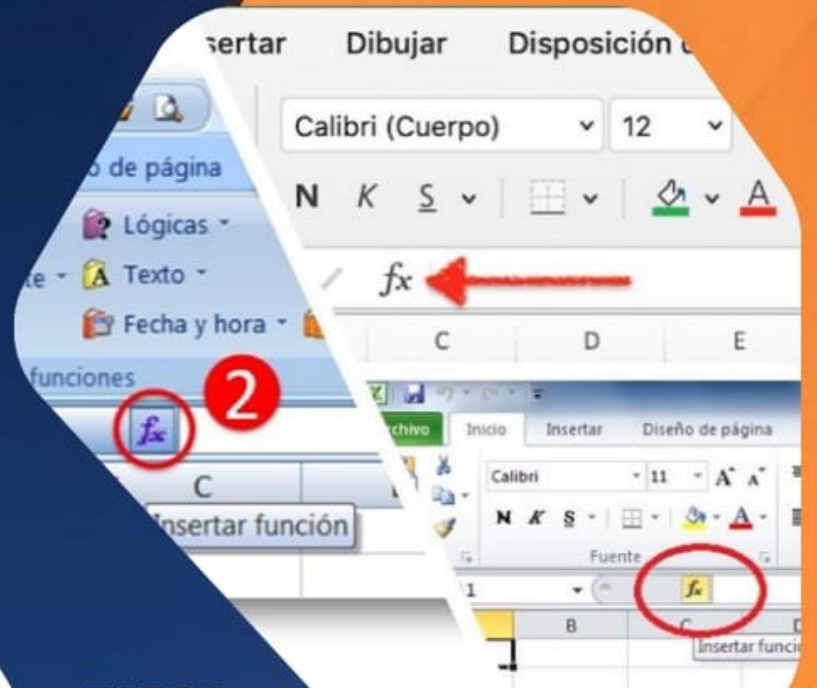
sertar Dibujar Disposición

Calibri (Cuerpo) 12

N K S A

fx

C D E

o de página

Lógicas

te Texto

Fecha y hora

funciones

2

fx

C

Insertar función

rchivo Inicio Insertar Diseño de página

Calibri 11 A A

N K S A

Fuente

1

fx

B C D

Insertar funci